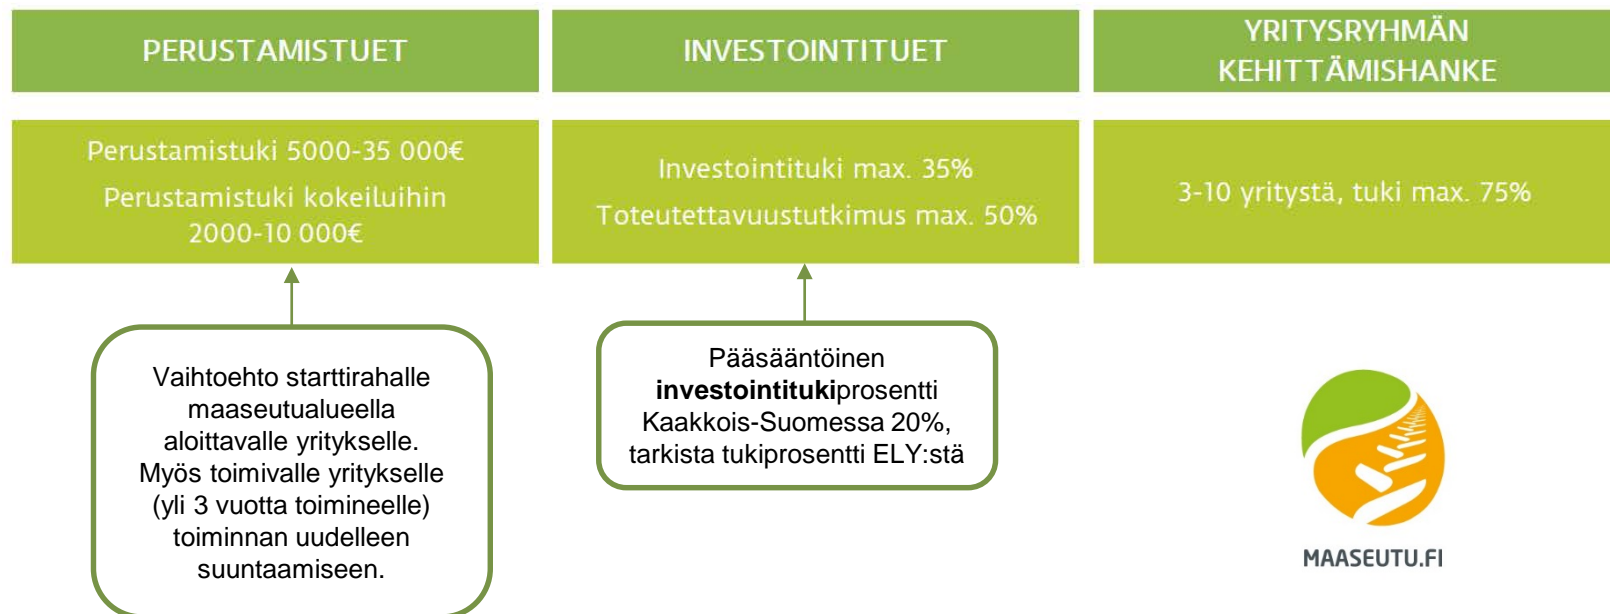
PERUSTAMISTUET

INVESTOINTITUET

YRITYSRYHMÄN KEHITTÄMISHANKE

Perustamistuki 5000-35 000€

Perustamistuki kokeiluihin 2000-10 000€

Investointituki max. 35%

Toteutettavuustutkimus max. 50%

3-10 yritystä, tuki max. 75%

Vaihtoehto starttirahalle maaseutualueella aloittavalle yritykselle. Myös toimivalle yritykselle (yli 3 vuotta toimineelle) toiminnan uudelleen suuntaamiseen.

Pääsääntöinen **investointituki**prosentti Kaakkois-Suomessa 20%, tarkista tukiprosentti ELY:stä

MAASEUTU.FI